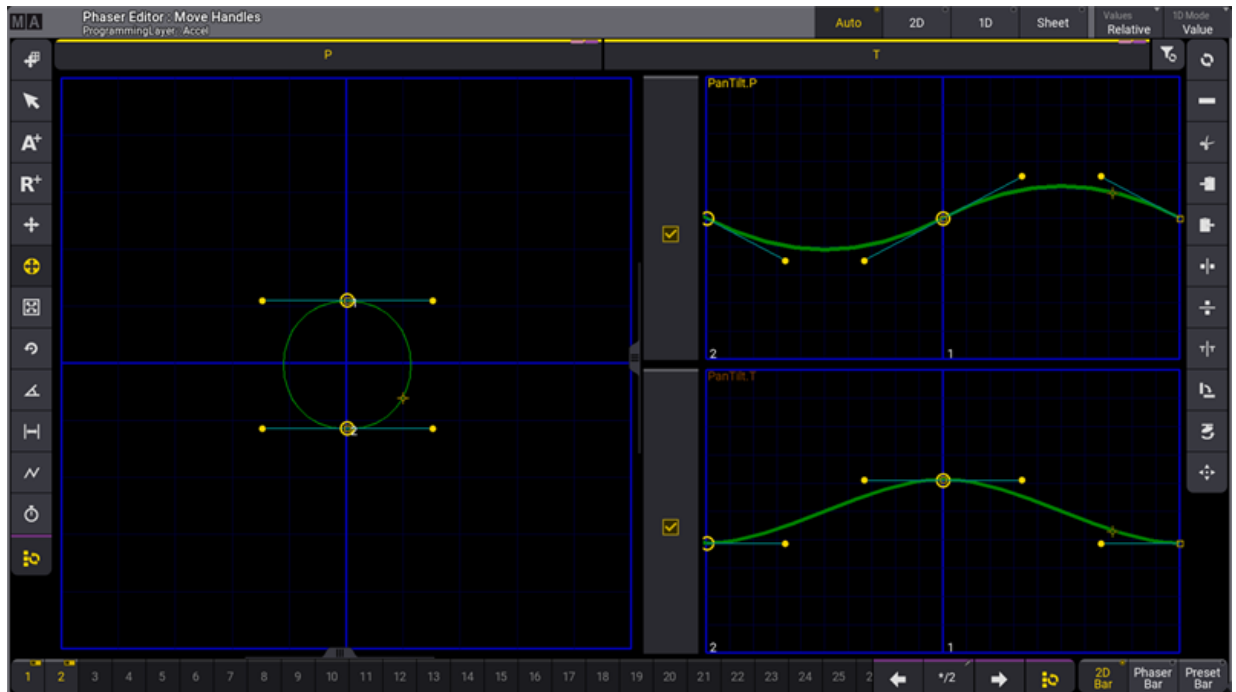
MA
Phaser Editor : Move Handles
ProgrammingLayer: Accel
Auto
2D
1D
Sheet
Values
Relative
1D Mode
Value
P
T
A+
R+
PanTilt.P
2
1
PanTilt.T
2
1
1
2
1
2
3
4
5
6
7
8
9
10
11
12
13
14
15
16
17
18
19
20
21
22
23
24
25
2
*/2
2D Bar
Phaser Bar
Preset Bar